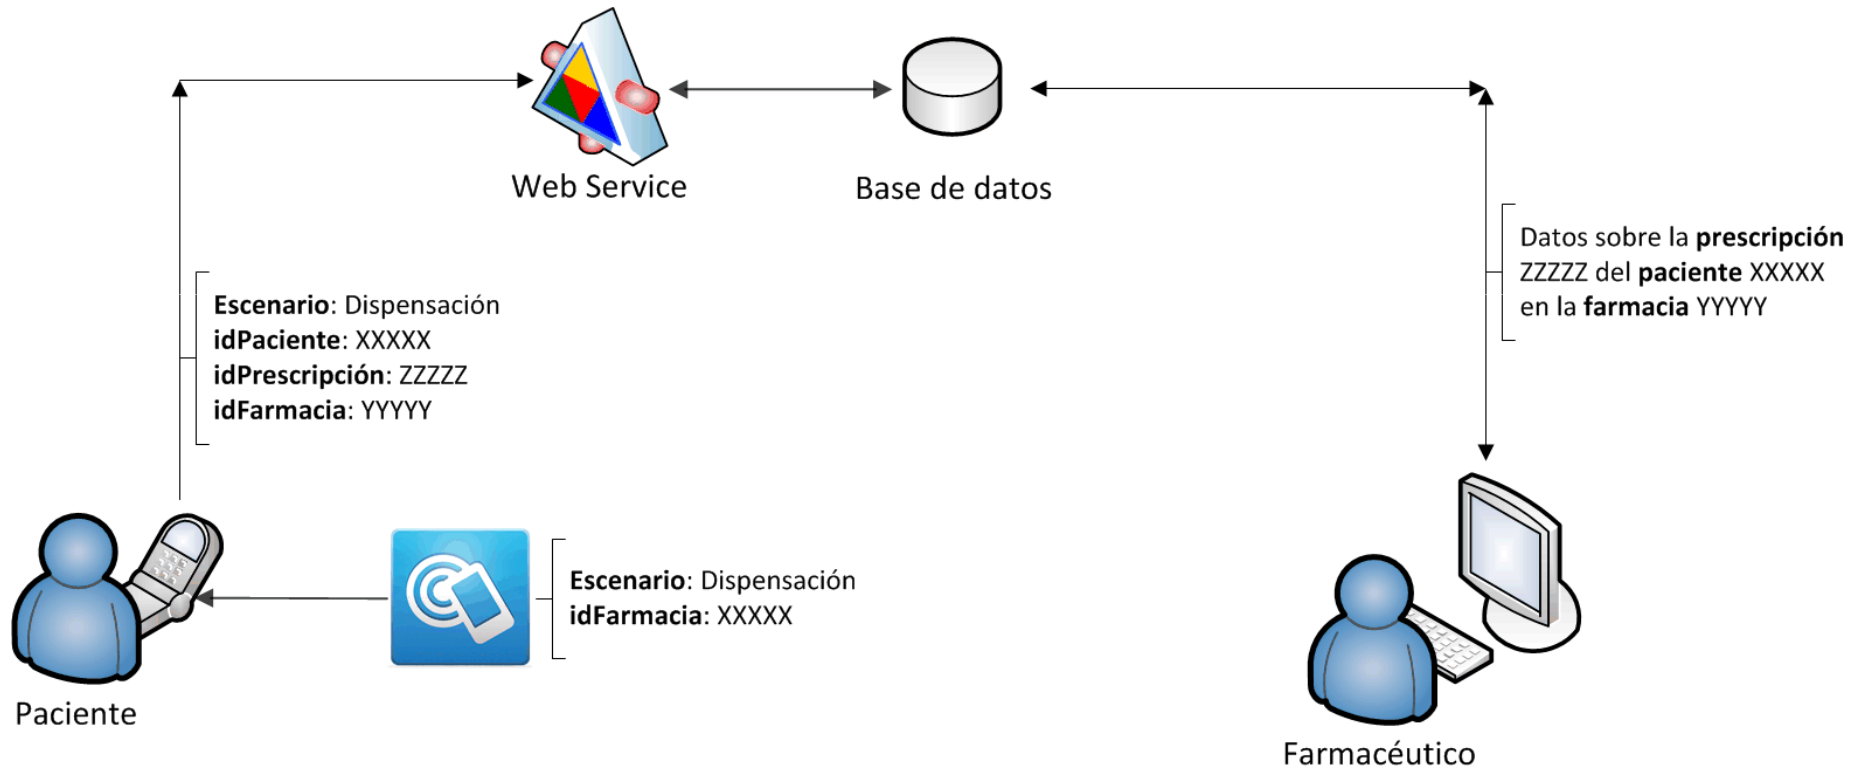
Web Service

Base de datos

Datos sobre la **prescripción** ZZZZZ del **paciente** XXXXX en la **farmacia** YYYYY

**Escenario**: Dispensación
**idPaciente**: XXXXX
**idPrescripción**: ZZZZZ
**idFarmacia**: YYYYY

**Escenario**: Dispensación
**idFarmacia**: XXXXX

Paciente

Farmacéutico